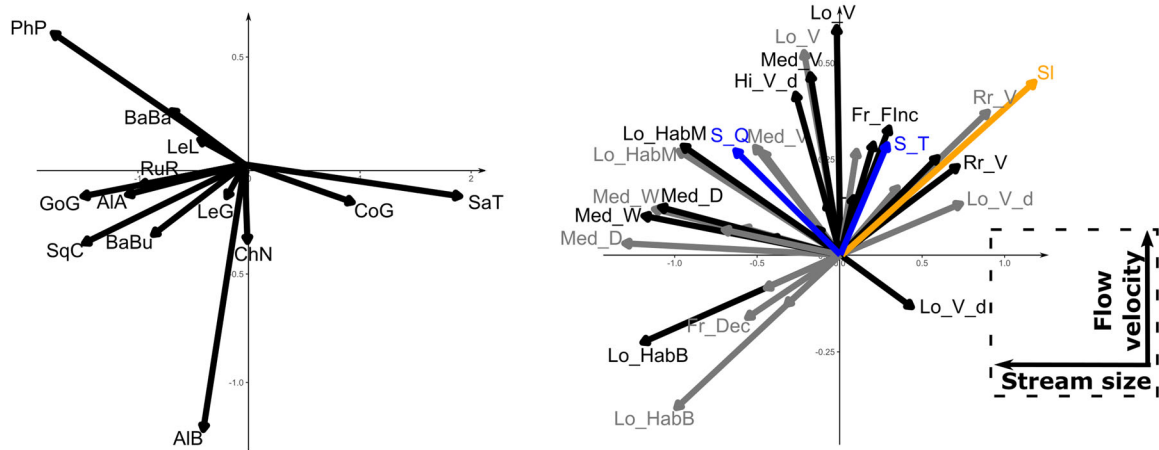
PhP
0.5
BaBa
LeL
RuR
GoG
AlA
LeG
SqC
BaBu
ChN
CoG
SaT
1
2
-0.5
-1.0
AlB

Lo_V
Lo_V
Med_V
0.50
Hi_V_d
SI
Rr_V
Fr_FInc
Lo_HabM
S_Q
Med_V
S_T
Lo_HabM
0.25
Rr_V
Med_W
Med_D
Lo_V_d
Med_W
Med_D
-1.0
-0.5
0.0
0.5
1.0
Flow velocity
Lo_V_d
Fr_Dec
-0.25
Lo_HabB
Stream size
Lo_HabB